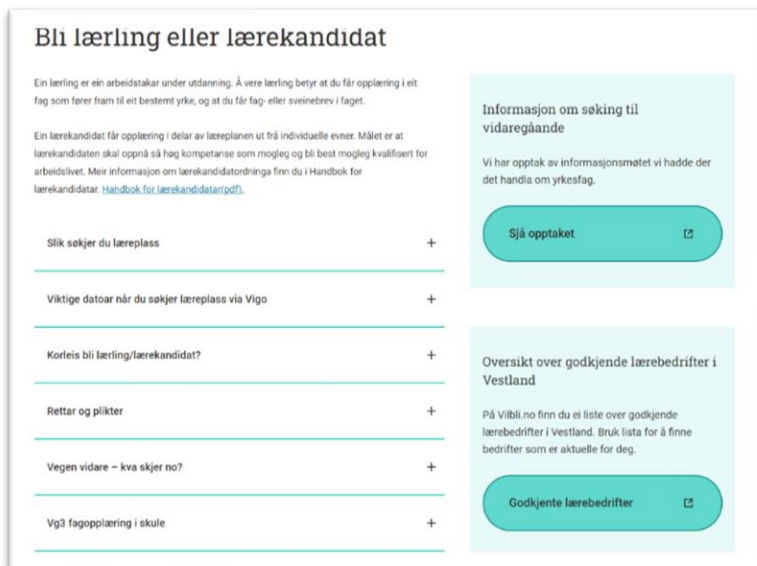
Bli lærling eller lærekandidat

Ein lærling er ein arbeidstakar under utdanning. Å vere lærling betyr at du får opplæring i eit fag som fører fram til eit bestemt yrke, og at du får fag- eller sveinebrev i faget.

Ein lærekandidat får opplæring i delar av læreplanen ut frå individuelle evner. Målet er at lærekandidaten skal oppnå så høg kompetanse som mogleg og bli best mogleg kvalifisert for arbeidslivet. Meir informasjon om lærekandidatordninga finn du i Handbok for lærekandidatar. Handbok for lærekandidatar(pdf).

Slik søkjer du læreplass +

Viktige datoar når du søkjer læreplass via Vigo +

Korleis bli lærling/lærekandidat? +

Rettar og plikter +

Vegen vidare – kva skjer no? +

Vg3 fagopplæring i skule +

Informasjon om søking til vidaregåande

Vi har opptak av informasjonsmøtet vi hadde der det handla om yrkesfag.

Sjå opptaket

Oversikt over godkjende lærebedrifter i Vestland

På Vilbli.no finn du ei liste over godkjende lærebedrifter i Vestland. Bruk lista for å finne bedrifter som er aktuelle for deg.

Godkjente lærebedrifter